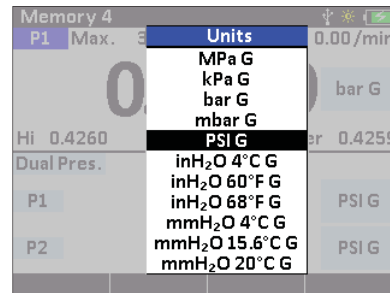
Memory 4
P1 Max. 3
0.00 /mi
Units
MPa G
kPa G
bar G
mbar G
PSI G
inH$_2$O 4°C G
inH$_2$O 60°F G
inH$_2$O 68°F G
mmH$_2$O 4°C G
mmH$_2$O 15.6°C G
mmH$_2$O 20°C G
bar G
Hi 0.4260
er 0.4259
Dual Pres.
P1
PSI G
P2
PSI G